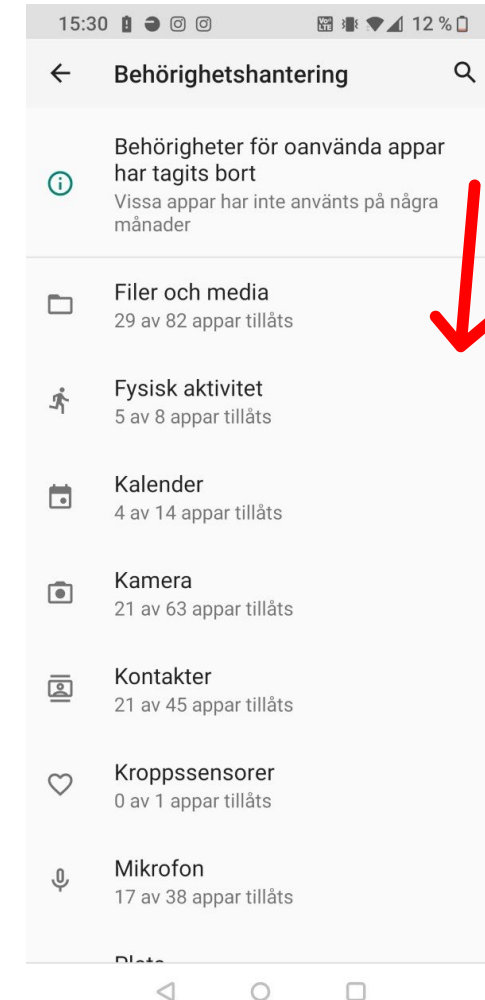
15:30 12 %

Behörighetshantering

Behörigheter för oanvända appar har tagits bort
Vissa appar har inte använts på några månader

Filer och media
29 av 82 appar tillåts

Fysisk aktivitet
5 av 8 appar tillåts

Kalender
4 av 14 appar tillåts

Kamera
21 av 63 appar tillåts

Kontakter
21 av 45 appar tillåts

Kroppssensorer
0 av 1 appar tillåts

Mikrofon
17 av 38 appar tillåts

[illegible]